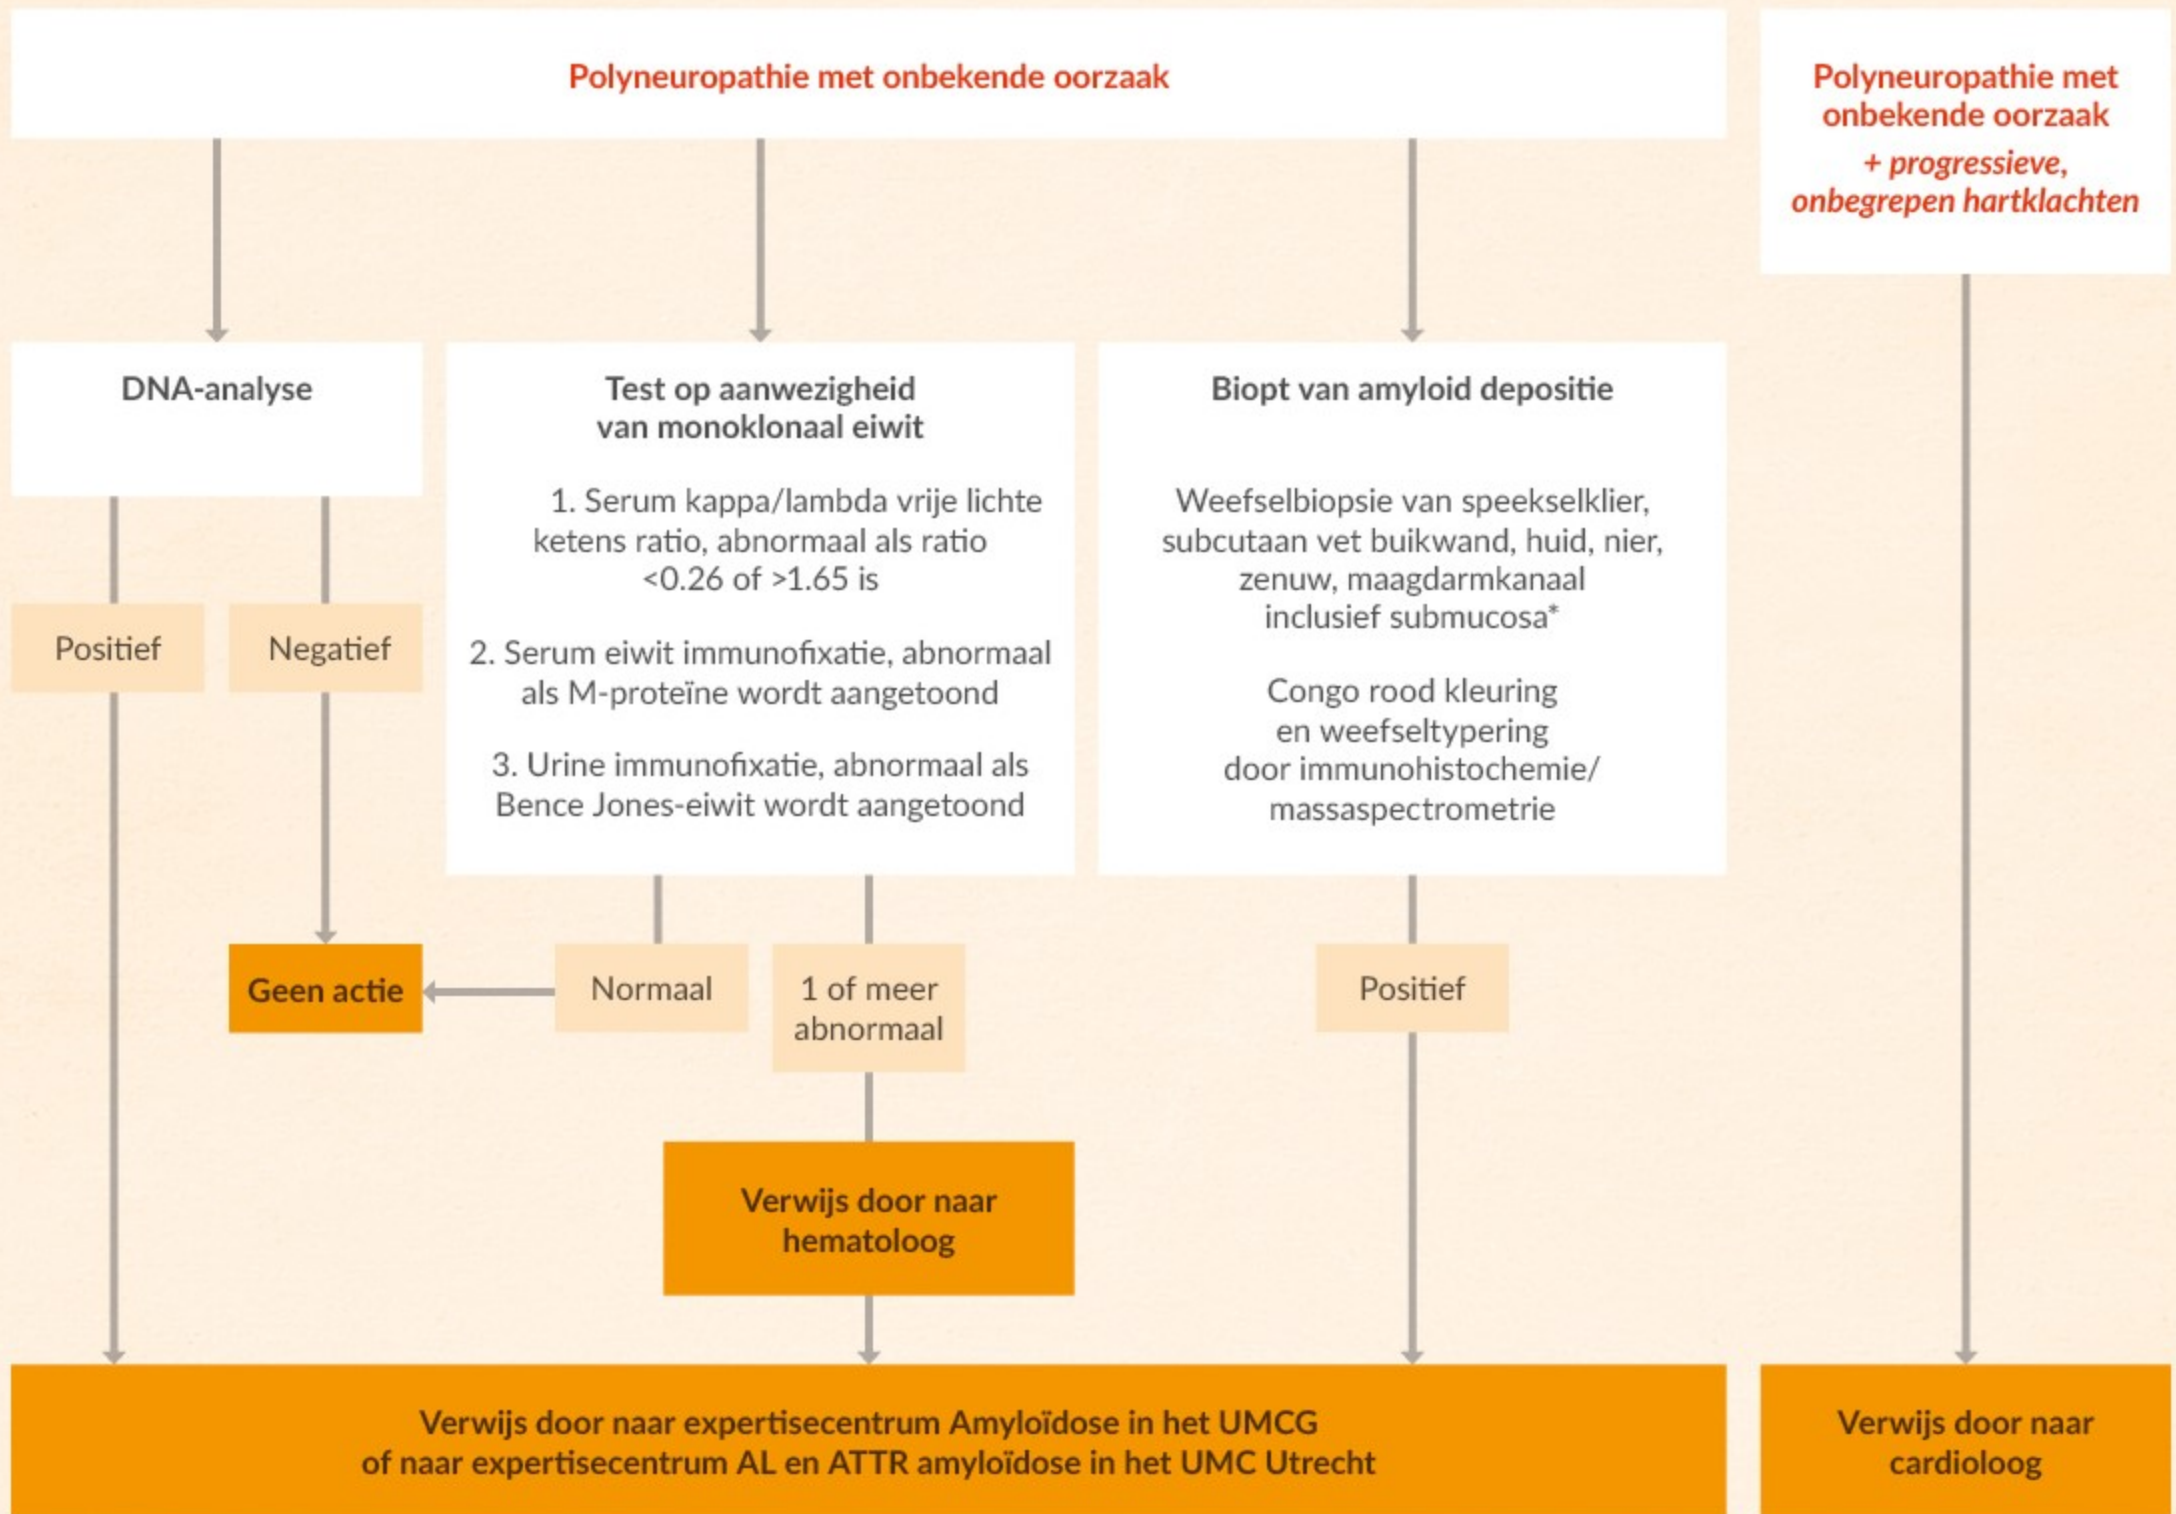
Polyneuropathie met onbekende oorzaak

Polyneuropathie met onbekende oorzaak
+ progressieve, onbegrepen hartklachten

DNA-analyse

Positief

Negatief

Test op aanwezigheid van monoklonaal eiwit

1. Serum kappa/lambda vrije lichte ketens ratio, abnormaal als ratio <0.26 of >1.65 is

2. Serum eiwit immunofixatie, abnormaal als M-proteïne wordt aangetoond

3. Urine immunofixatie, abnormaal als Bence Jones-eiwit wordt aangetoond

Biopt van amyloid depositie

Weefselbiopsie van speekselklier, subcutaan vet buikwand, huid, nier, zenuw, maagdarmkanaal inclusief submucosa*

Congo rood kleuring en weefseltypering door immunohistochemie/ massaspectrometrie

Geen actie

Normaal

1 of meer abnormaal

Positief

Verwijs door naar hematoloog

Verwijs door naar expertisecentrum Amyloïdose in het UMCG of naar expertisecentrum AL en ATTR amyloïdose in het UMC Utrecht

Verwijs door naar cardioloog